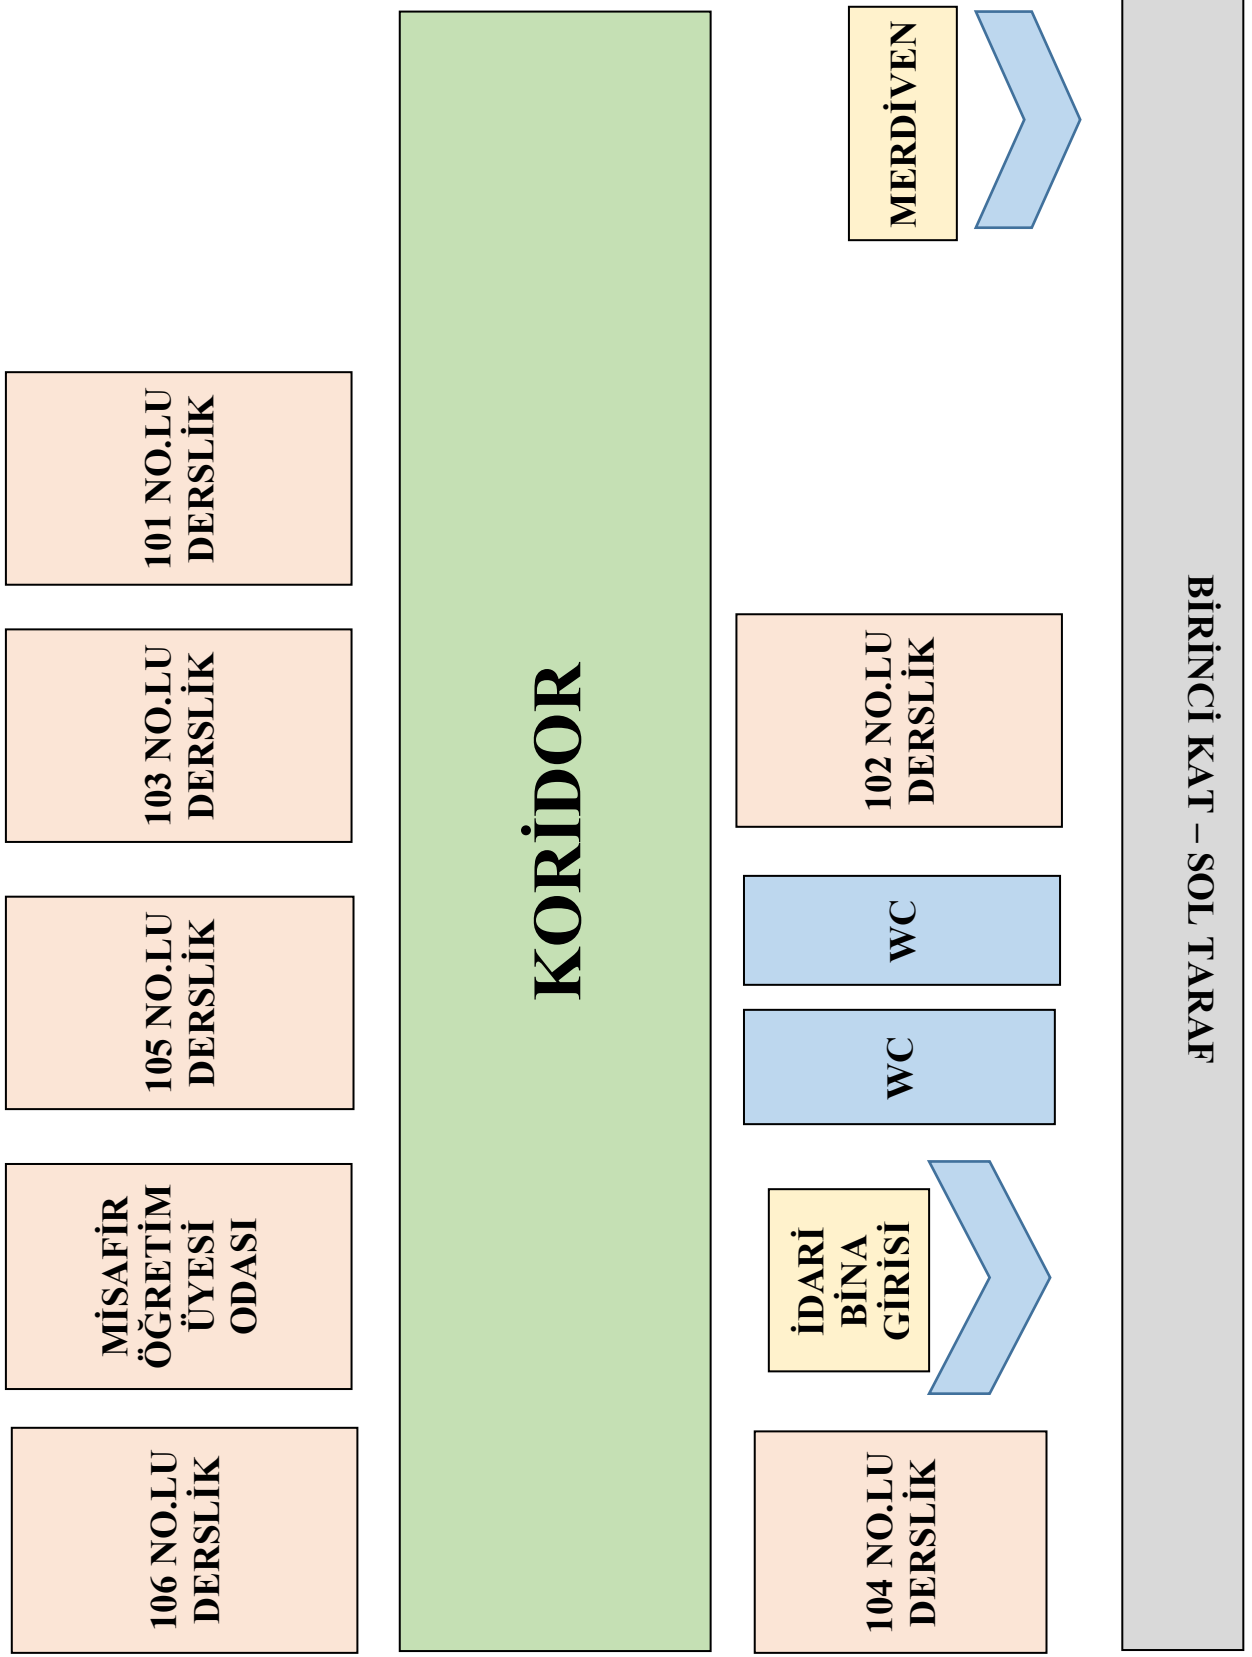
BİRİNCİ KAT – SOL TARAF

MERDİVEN

101 NO.LU DERSLİK

103 NO.LU DERSLİK

105 NO.LU DERSLİK

MİSAFİR ÖĞRETİM ÜYESİ ODASI

106 NO.LU DERSLİK

KORİDOR

102 NO.LU DERSLİK

WC

WC

İDARİ BİNA GİRİSİ

104 NO.LU DERSLİK